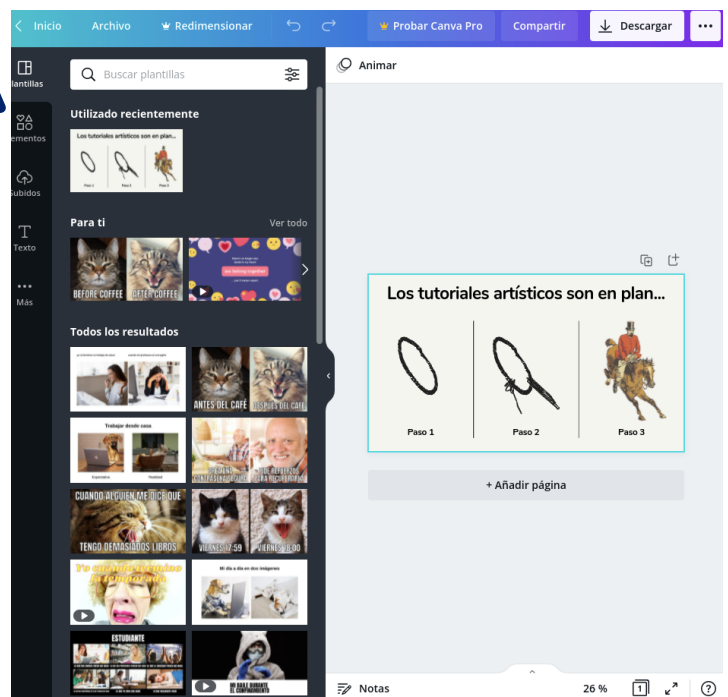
Inicio Archivo Redimensionar Probar Canva Pro Compartir Descargar •••

Plantillas
Elementos
Subidos
Texto
Más

Buscar plantillas

Utilizado recientemente

Los tutoriales artísticos son en plan...
Paso 1 Paso 2 Paso 3

Para ti Ver todo

BEFORE COFFEE AFTER COFFEE

Todos los resultados

ANTES DEL CAFÉ DESPUÉS DEL CAFÉ

Trabajar desde casa
Expectativa Realidad

CUANDO ALGUIEN ME DICE QUE
TENGO DEMASIADOS LIBROS

VIERNES 17:59 VIERNES 18:00

Mi día a día en dos imágenes

ESTUDIANTE

Animar

Los tutoriales artísticos son en plan...
Paso 1 Paso 2 Paso 3

+ Añadir página

Notas 26 % 1 ?